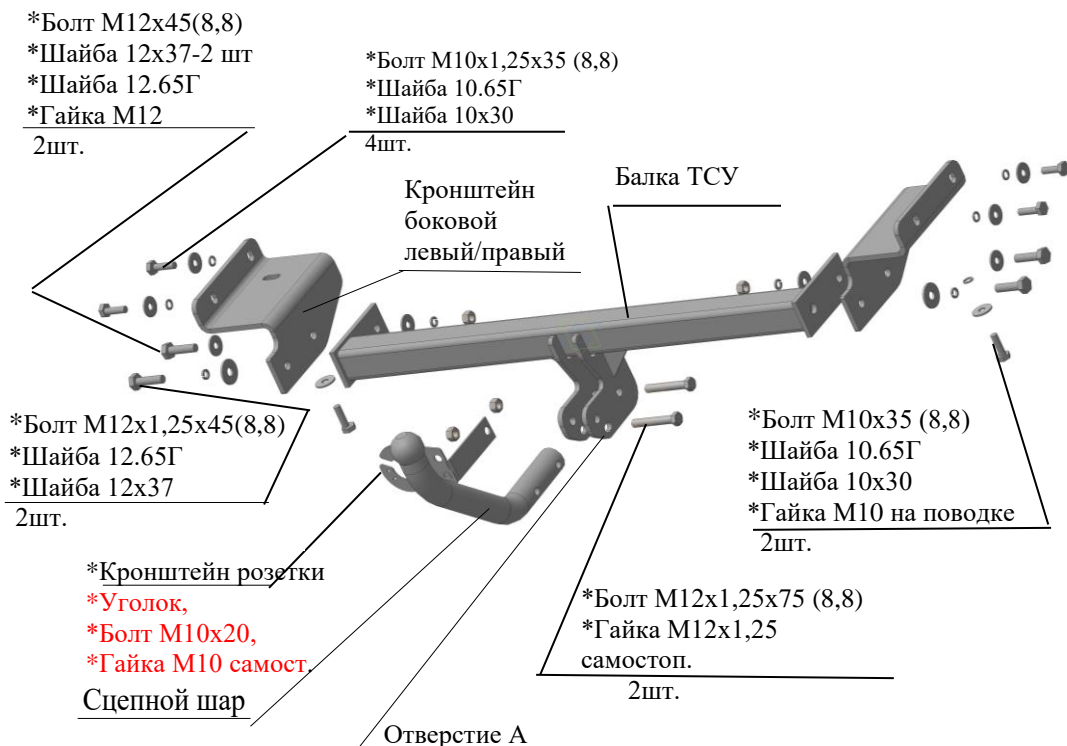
*Болт М12х45(8,8)
*Шайба 12х37-2 шт
*Шайба 12.65Г
*Гайка М12
2шт.

*Болт М10х1,25х35 (8,8)
*Шайба 10.65Г
*Шайба 10х30
4шт.

Кронштейн боковой левый/правый

Балка ТСУ

*Болт М12х1,25х45(8,8)
*Шайба 12.65Г
*Шайба 12х37
2шт.

*Болт М10х35 (8,8)
*Шайба 10.65Г
*Шайба 10х30
*Гайка М10 на поводке
2шт.

*Кронштейн розетки
*Уголок,
*Болт М10х20,
*Гайка М10 самост.

Сцепной шар

*Болт М12х1,25х75 (8,8)
*Гайка М12х1,25 самостоп.
2шт.

Отверстие А